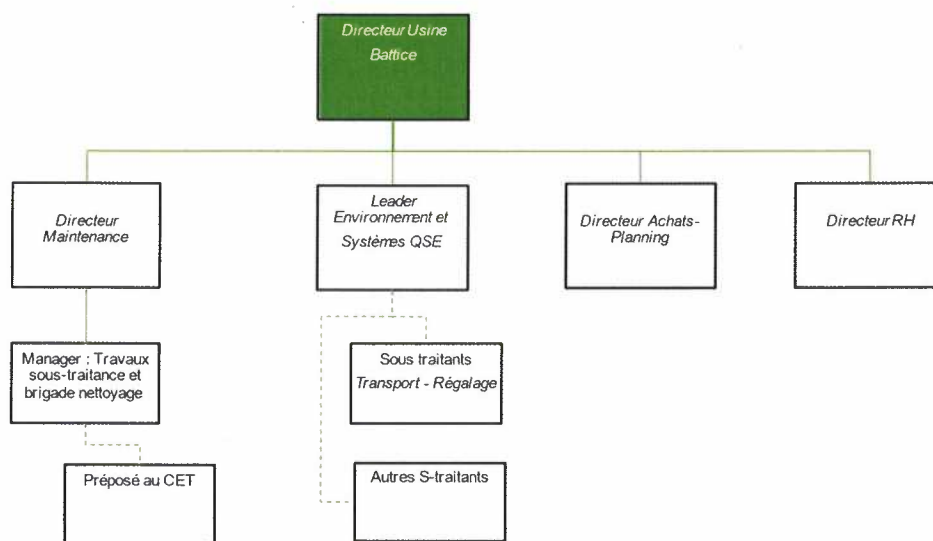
Directeur Usine Battice

Directeur Maintenance

Leader Environnement et Systèmes QSE

Directeur Achats-Planning

Directeur RH

Manager : Travaux sous-traitance et brigade nettoyage

Sous traitants Transport - Régalage

Préposé au CET

Autres S-traitants